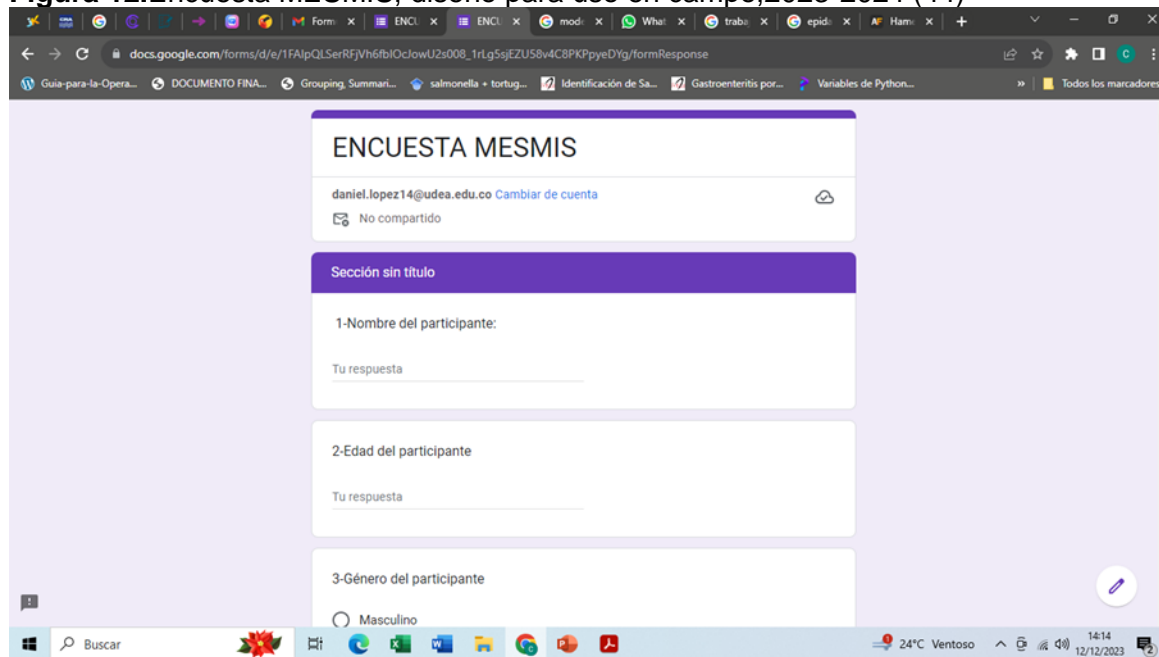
Figura 12.Encuesta MESMIS, diseño para uso en campo,2023-2024 (14)

Form ×
ENCU ×
ENCU ×
mode ×
What ×
traba ×
epide ×
Hame ×

docs.google.com/forms/d/e/1FAIpQLSerRFjVh6fbIOcJowU2s008_1rLg5sjEZU58v4C8PKPpyeDYg/formResponse

Guia-para-la-Opera... DOCUMENTO FINA... Grouping, Summari... salmonella + tortug... Identificación de Sa... Gastroenteritis por... Variables de Python... Todos los marcadores

ENCUESTA MESMIS

daniel.lopez14@udea.edu.co Cambiar de cuenta

No compartido

Sección sin título

1-Nombre del participante:

Tu respuesta

2-Edad del participante

Tu respuesta

3-Género del participante

Masculino

Buscar

24°C Ventoso

14:14
12/12/2023